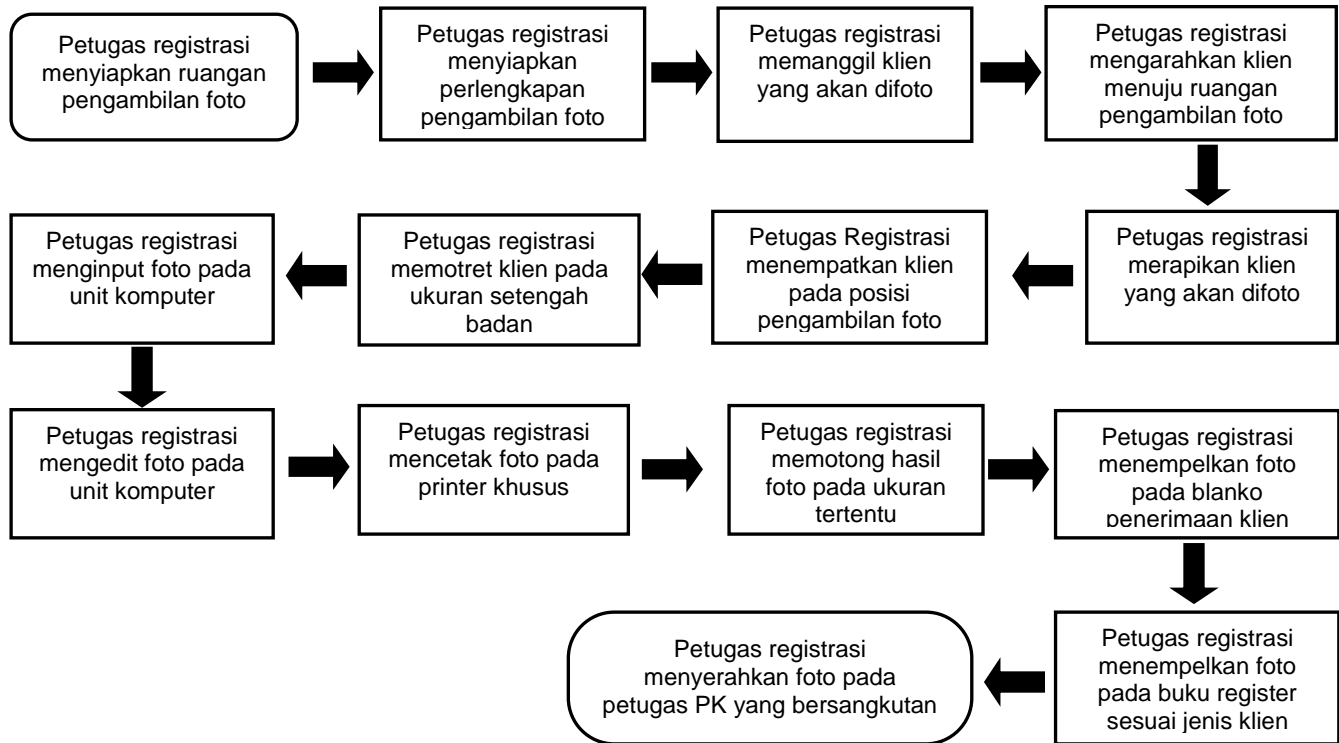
Petugas registrasi menyiapkan ruangan pengambilan foto

Petugas registrasi menyiapkan perlengkapan pengambilan foto

Petugas registrasi memanggil klien yang akan difoto

Petugas registrasi mengarahkan klien menuju ruangan pengambilan foto

Petugas registrasi merapikan klien yang akan difoto

Petugas Registrasi menempatkan klien pada posisi pengambilan foto

Petugas registrasi memotret klien pada ukuran setengah badan

Petugas registrasi menginput foto pada unit komputer

Petugas registrasi mengedit foto pada unit komputer

Petugas registrasi mencetak foto pada printer khusus

Petugas registrasi memotong hasil foto pada ukuran tertentu

Petugas registrasi menempelkan foto pada blanko penerimaan klien

Petugas registrasi menempelkan foto pada buku register sesuai jenis klien

Petugas registrasi menyerahkan foto pada petugas PK yang bersangkutan